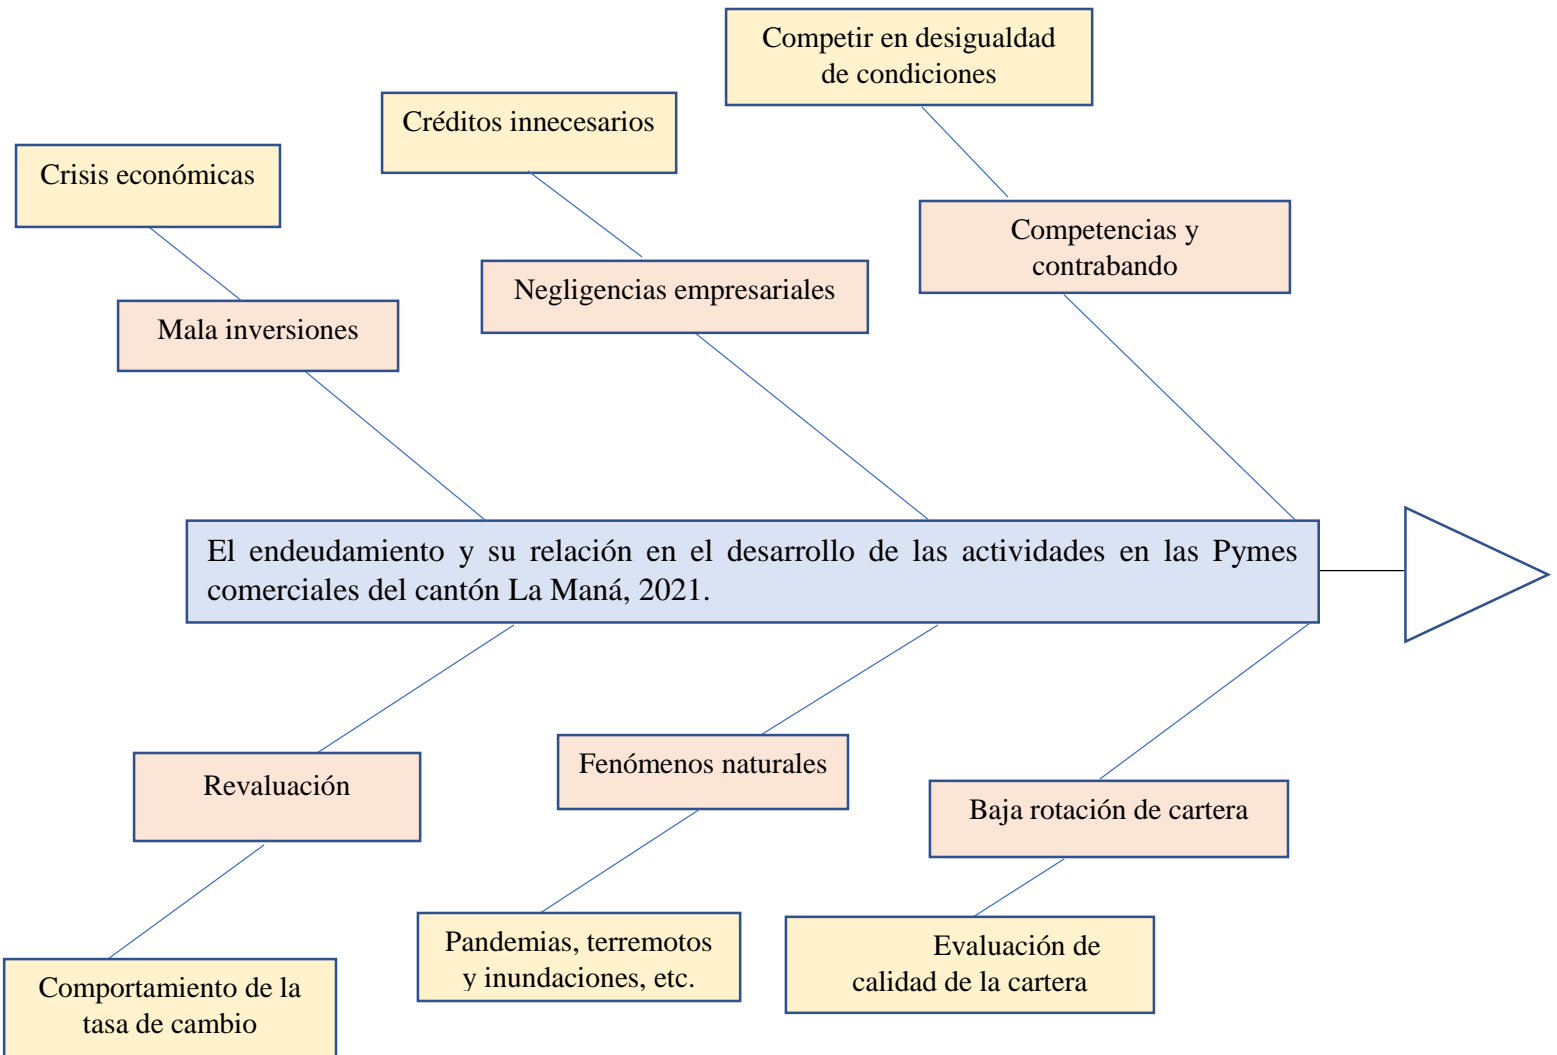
Competir en desigualdad de condiciones

Créditos innecesarios

Crisis económicas

Competencias y contrabando

Negligencias empresariales

Mala inversiones

El endeudamiento y su relación en el desarrollo de las actividades en las Pymes comerciales del cantón La Maná, 2021.

Revaluación

Fenómenos naturales

Baja rotación de cartera

Pandemias, terremotos y inundaciones, etc.

Evaluación de calidad de la cartera

Comportamiento de la tasa de cambio